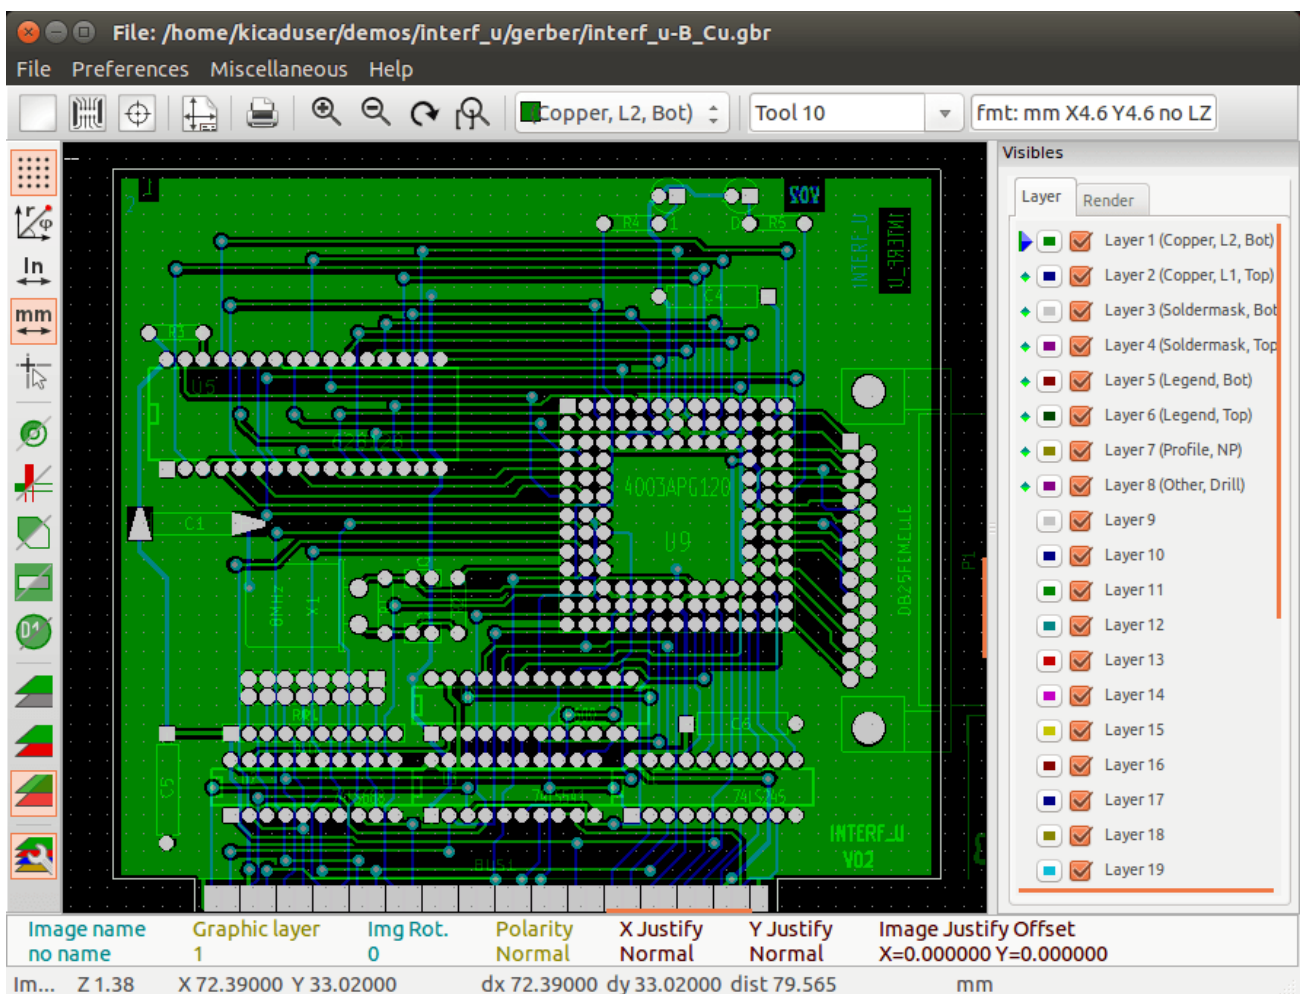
File: /home/kicaduser/demos/interf_u/gerber/interf_u-B_Cu.gbr

File Preferences Miscellaneous Help

Copper, L2, Bot)
Tool 10
fmt: mm X4.6 Y4.6 no LZ

In
mm

Visibles
Layer Render
Layer 1 (Copper, L2, Bot)
Layer 2 (Copper, L1, Top)
Layer 3 (Soldermask, Bot
Layer 4 (Soldermask, Top
Layer 5 (Legend, Bot)
Layer 6 (Legend, Top)
Layer 7 (Profile, NP)
Layer 8 (Other, Drill)
Layer 9
Layer 10
Layer 11
Layer 12
Layer 13
Layer 14
Layer 15
Layer 16
Layer 17
Layer 18
Layer 19

SOY
4003APG120
U9
INTERF_U
V02
DB25FEMELLE

| Image name | Graphic layer | Img Rot. | Polarity | X Justify | Y Justify | Image Justify Offset |
|---|---|---|---|---|---|---|
| no name | 1 | 0 | Normal | Normal | Normal | X=0.000000 Y=0.000000 |

Im... Z 1.38 X 72.39000 Y 33.02000 dx 72.39000 dy 33.02000 dist 79.565 mm